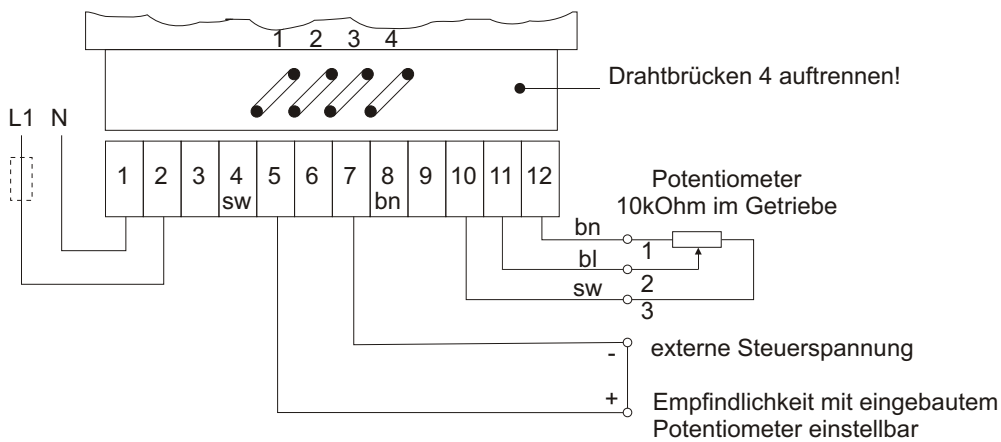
1 2 3 4

Drahtbrücken 4 auftrennen!

L1 N

| 1 | 2 | 3 | 4 sw | 5 | 6 | 7 | 8 bn | 9 | 10 | 11 | 12 |
|---|---|---|---|---|---|---|---|---|---|---|---|

Potentiometer 10kOhm im Getriebe

bn 1
bl 2
sw 3

-
externe Steuerspannung

+
Empfindlichkeit mit eingebautem Potentiometer einstellbar